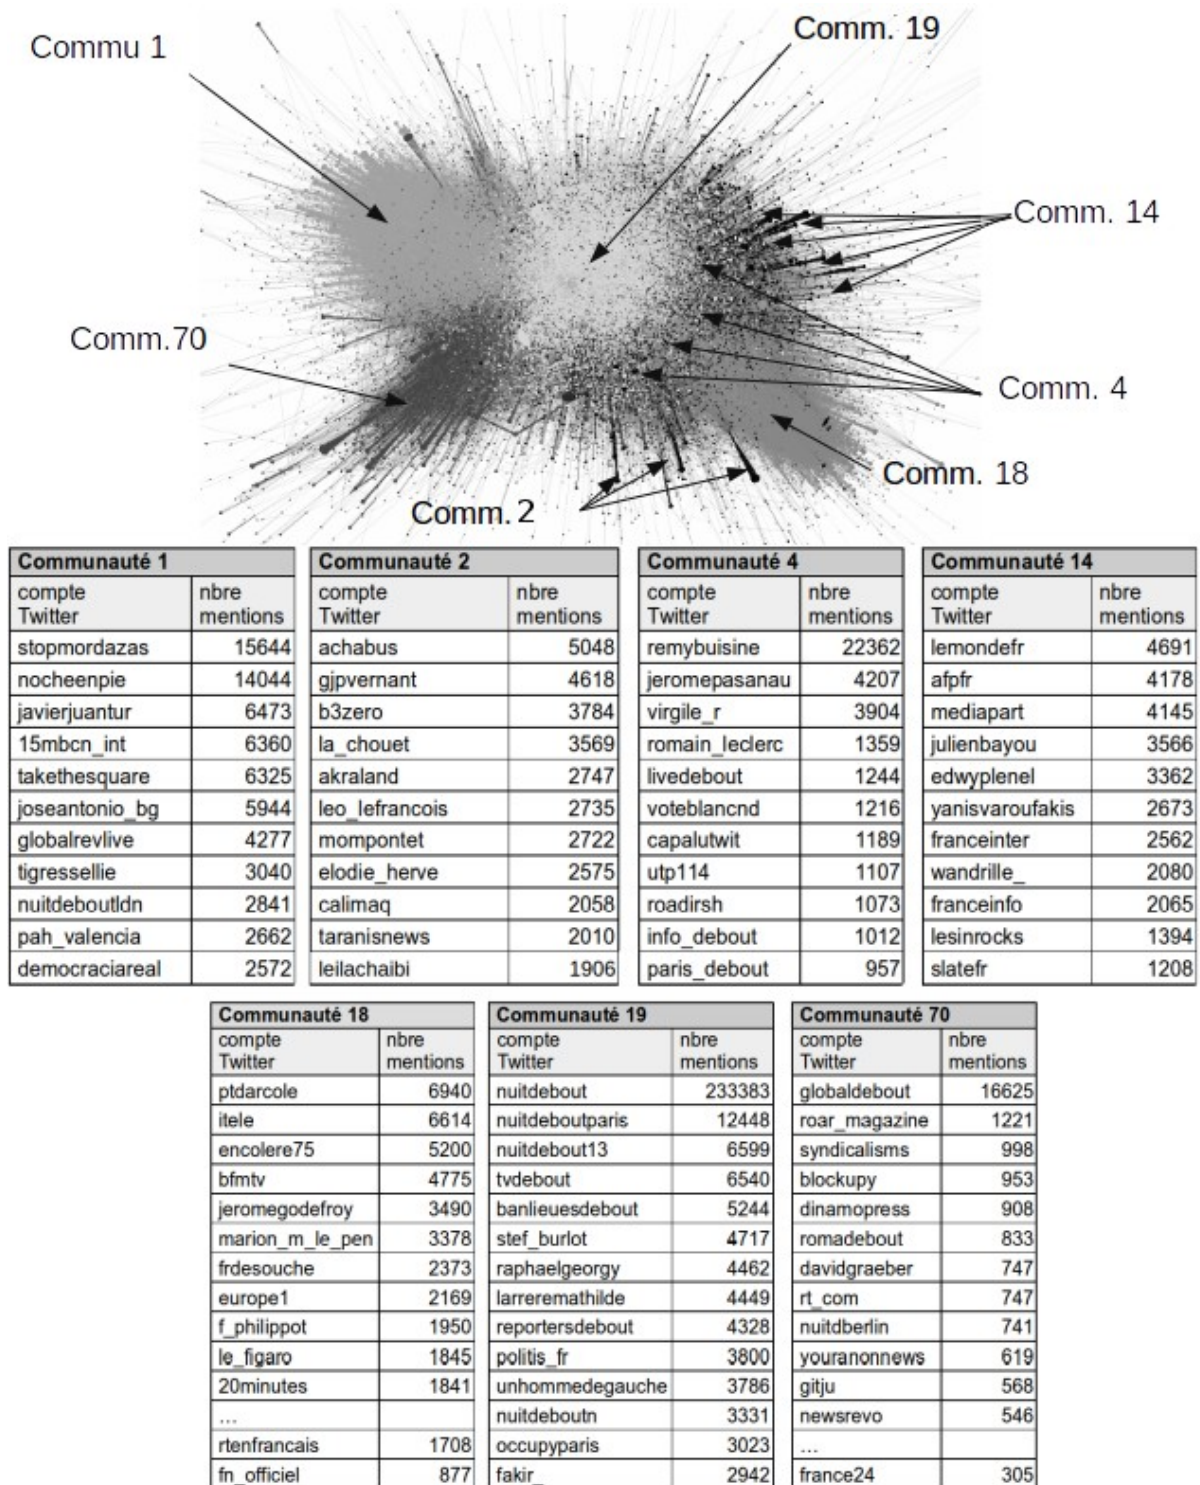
Commu 1

Comm. 19

Comm. 14

Comm.70

Comm. 4

Comm. 18

Comm. 2

| Communauté 1 | |
|---|---|
| compte Twitter | nbre mentions |
| stopmordazas | 15644 |
| nocheenpie | 14044 |
| javierjuantur | 6473 |
| 15mbcn_int | 6360 |
| takethesquare | 6325 |
| joseantonio_bg | 5944 |
| globalrevlive | 4277 |
| tigressellie | 3040 |
| nuitdeboutldn | 2841 |
| pah_valencia | 2662 |
| democraciareal | 2572 |

| Communauté 2 | |
|---|---|
| compte Twitter | nbre mentions |
| achabus | 5048 |
| gjpvernant | 4618 |
| b3zero | 3784 |
| la_chouet | 3569 |
| akraland | 2747 |
| leo_lefrancois | 2735 |
| mompontet | 2722 |
| elodie_herve | 2575 |
| calimaq | 2058 |
| taranisnews | 2010 |
| leilachaibi | 1906 |

| Communauté 4 | |
|---|---|
| compte Twitter | nbre mentions |
| remybuisine | 22362 |
| jeromepasanau | 4207 |
| virgile_r | 3904 |
| romain_leclerc | 1359 |
| livedebout | 1244 |
| voteblancnd | 1216 |
| capalutwit | 1189 |
| utp114 | 1107 |
| roadirsh | 1073 |
| info_debout | 1012 |
| paris_debout | 957 |

| Communauté 14 | |
|---|---|
| compte Twitter | nbre mentions |
| lemondefr | 4691 |
| afpfr | 4178 |
| mediapart | 4145 |
| julienbayou | 3566 |
| edwyplenel | 3362 |
| yanisvaroufakis | 2673 |
| franceinter | 2562 |
| wandrille_ | 2080 |
| franceinfo | 2065 |
| lesinrocks | 1394 |
| slatefr | 1208 |

| Communauté 18 | |
|---|---|
| compte Twitter | nbre mentions |
| ptdarcole | 6940 |
| itele | 6614 |
| encolere75 | 5200 |
| bfmtv | 4775 |
| jeromegodefroy | 3490 |
| marion_m_le_pen | 3378 |
| frdesouche | 2373 |
| europe1 | 2169 |
| f_philippot | 1950 |
| le_figaro | 1845 |
| 20minutes | 1841 |
| ... | |
| rtenfrancais | 1708 |
| fn_officiel | 877 |

| Communauté 19 | |
|---|---|
| compte Twitter | nbre mentions |
| nuitdebout | 233383 |
| nuitdeboutparis | 12448 |
| nuitdebout13 | 6599 |
| tvdebout | 6540 |
| banlieuesdebout | 5244 |
| stef_burlot | 4717 |
| raphaelgeorgy | 4462 |
| larreremathilde | 4449 |
| reportersdebout | 4328 |
| politis_fr | 3800 |
| unhommedegauche | 3786 |
| nuitdeboutn | 3331 |
| occupyparis | 3023 |
| fakir_ | 2942 |

| Communauté 70 | |
|---|---|
| compte Twitter | nbre mentions |
| globaldebout | 16625 |
| roar_magazine | 1221 |
| syndicalisms | 998 |
| blockupy | 953 |
| dinamopress | 908 |
| romadebout | 833 |
| davidgraeber | 747 |
| rt_com | 747 |
| nuitdberlin | 741 |
| youranonnews | 619 |
| gitju | 568 |
| newsrevo | 546 |
| ... | |
| france24 | 305 |